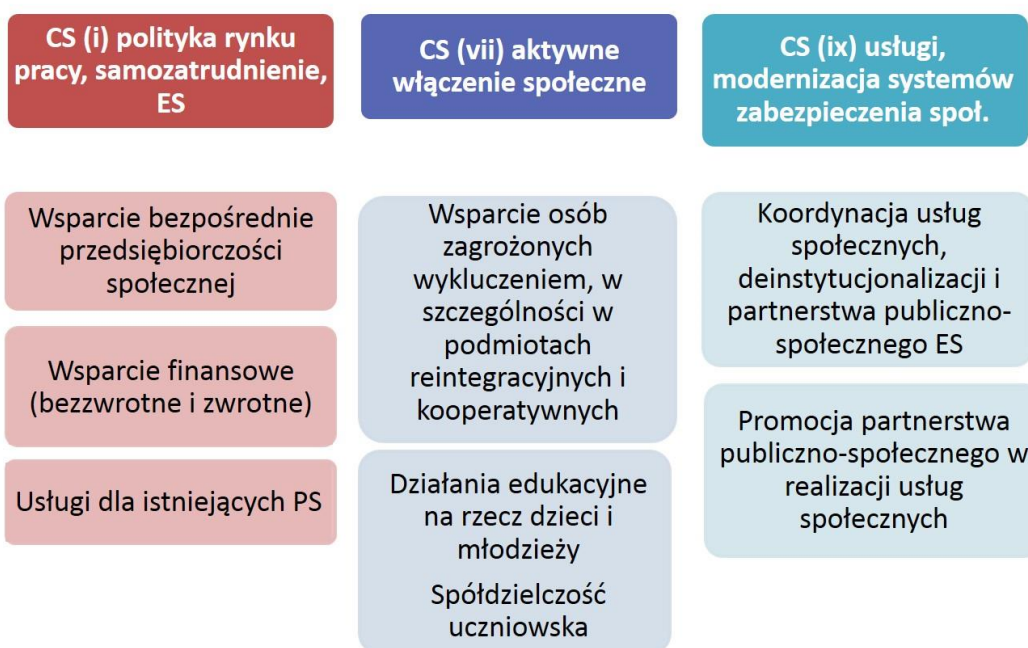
CS (i) polityka rynku pracy, samozatrudnienie, ES

Wsparcie bezpośrednie przedsiębiorczości społecznej

Wsparcie finansowe (bezzwrotne i zwrotne)

Usługi dla istniejących PS

CS (vii) aktywne włączenie społeczne

Wsparcie osób zagrożonych wykluczeniem, w szczególności w podmiotach reintegracyjnych i kooperatywnych

Działania edukacyjne na rzecz dzieci i młodzieży

Spółdzielczość uczniowska

CS (ix) usługi, modernizacja systemów zabezpieczenia społ.

Koordynacja usług społecznych, deinstytucjonalizacji i partnerstwa publiczno-społecznego ES

Promocja partnerstwa publiczno-społecznego w realizacji usług społecznych